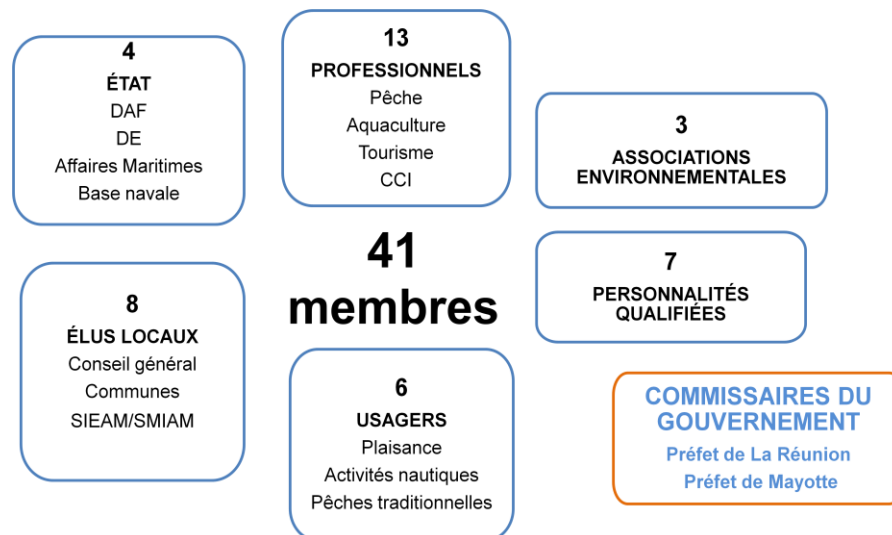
4
ÉTAT
DAF
DE
Affaires Maritimes
Base navale

13
PROFESSIONNELS
Pêche
Aquaculture
Tourisme
CCI

3
ASSOCIATIONS ENVIRONNEMENTALES

41 membres

8
ÉLUS LOCAUX
Conseil général
Communes
SIEAM/SMIAM

6
USAGERS
Plaisance
Activités nautiques
Pêches traditionnelles

7
PERSONNALITÉS QUALIFIÉES

COMMISSAIRES DU GOUVERNEMENT
Préfet de La Réunion
Préfet de Mayotte